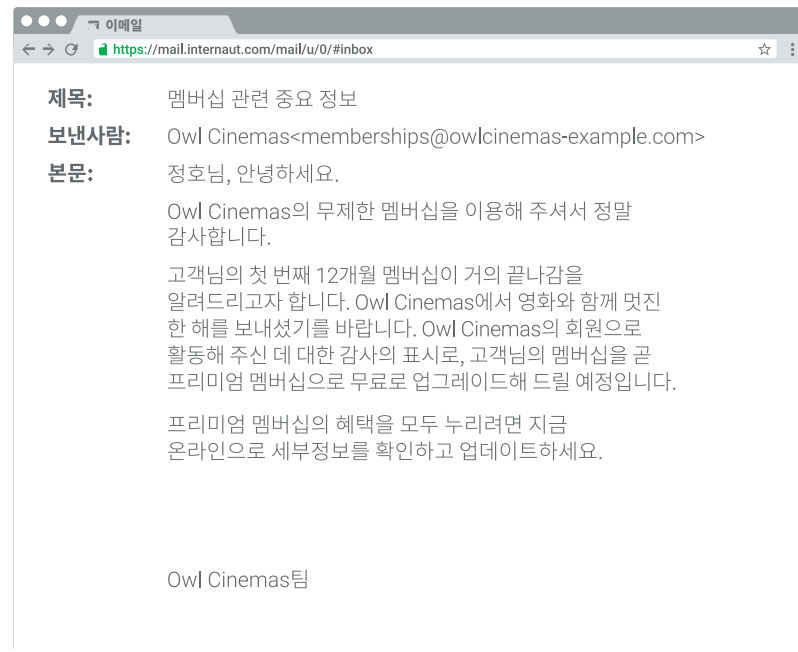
이메일

https://mail.internaut.com/mail/u/0/#inbox

제목: 멤버십 관련 중요 정보

보낸사람: Owl Cinemas<memberships@owlcinemas-example.com>

본문: 정호님, 안녕하세요.

Owl Cinemas의 무제한 멤버십을 이용해 주셔서 정말 감사합니다.

고객님의 첫 번째 12개월 멤버십이 거의 끝나감을 알려드리고자 합니다. Owl Cinemas에서 영화와 함께 멋진 한 해를 보내셨기를 바랍니다. Owl Cinemas의 회원으로 활동해 주신 데 대한 감사의 표시로, 고객님의 멤버십을 곧 프리미엄 멤버십으로 무료로 업그레이드해 드릴 예정입니다.

프리미엄 멤버십의 혜택을 모두 누리려면 지금 온라인으로 세부정보를 확인하고 업데이트하세요.

Owl Cinemas팀